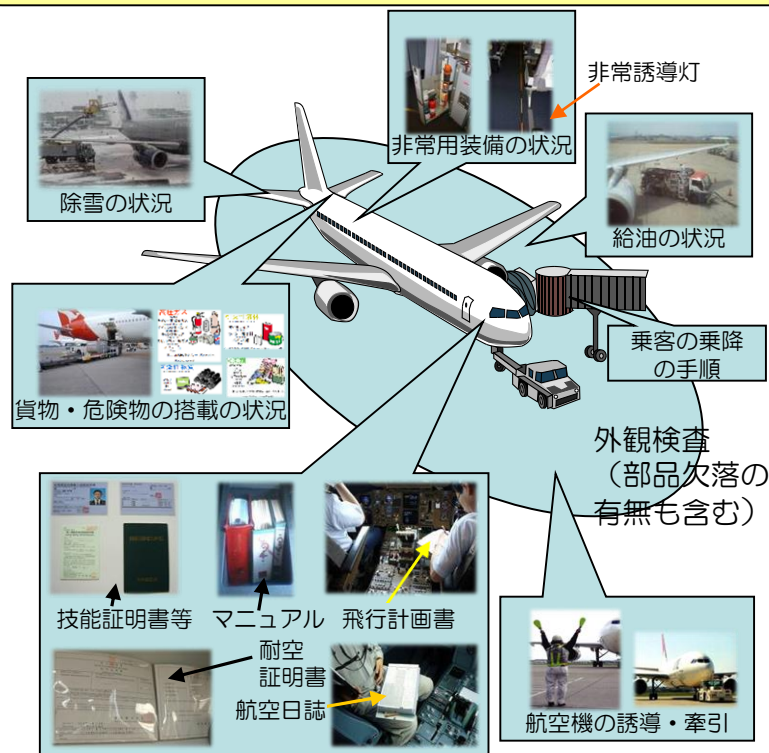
非常誘導灯

非常用装備の状況

除雪の状況

給油の状況

乗客の乗降の手順

貨物・危険物の搭載の状況

外観検査（部品欠落の有無も含む）

技能証明書等

マニュアル

飛行計画書

耐空証明書

航空日誌

航空機の誘導・牽引